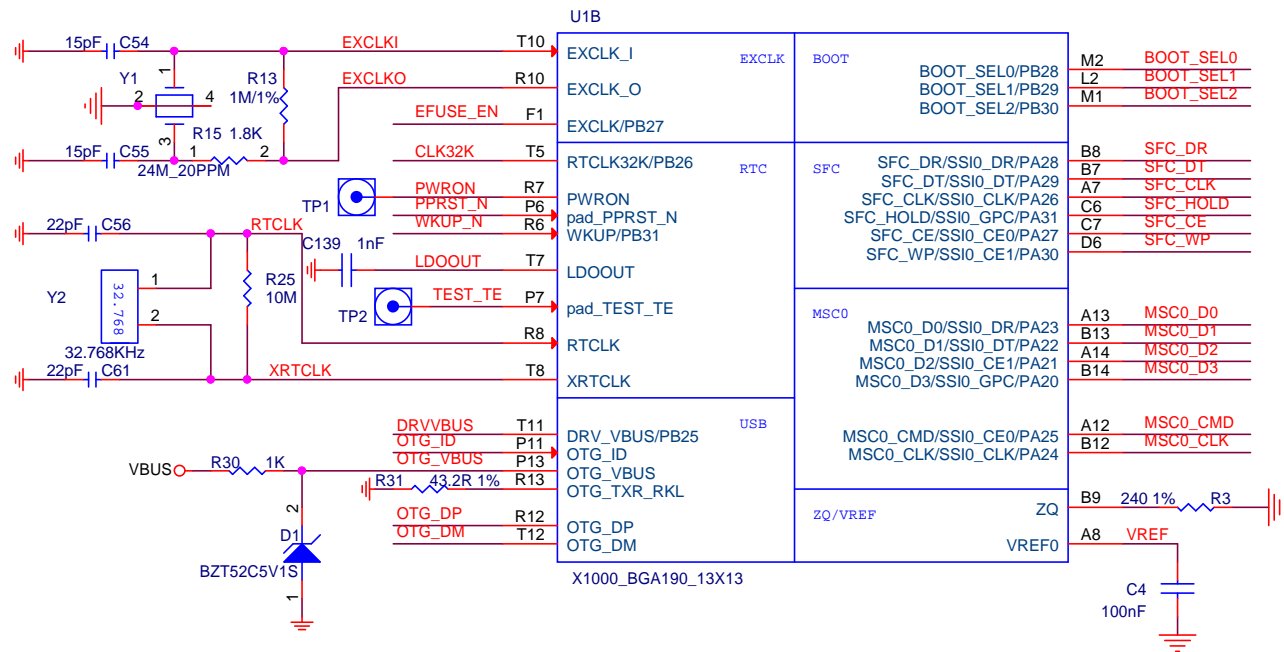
U1B

15pF C54
EXCLKI
T10
EXCLK_I
EXCLK
BOOT
M2 BOOT_SEL0
BOOT_SEL0/PB28
L2 BOOT_SEL1
BOOT_SEL1/PB29
M1 BOOT_SEL2
BOOT_SEL2/PB30

Y1
1
2
4
3
R13
1M/1%
EXCLKO
R10
EXCLK_O
R15 1.8K
EFUSE_EN
F1
EXCLK/PB27
15pF C55
1
2
24M_20PPM
CLK32K
T5
RTCLK32K/PB26
RTC
SFC
B8 SFC_DR
SFC_DR/SSI0_DR/PA28
B7 SFC_DT
SFC_DT/SSI0_DT/PA29
A7 SFC_CLK
SFC_CLK/SSI0_CLK/PA26
C6 SFC_HOLD
SFC_HOLD/SSI0_GPC/PA31
C7 SFC_CE
SFC_CE/SSI0_CE0/PA27
D6 SFC_WP
SFC_WP/SSI0_CE1/PA30

TP1
PWRON R7 PWRON
PPRST_N P6 pad_PPRST_N
WKUP_N R6 WKUP/PB31
22pF C56
RTCLK
C139 1nF
LDOOUT T7 LDOOUT
Y2
32.768
1
2
R25
10M
TP2
TEST_TE P7 pad_TEST_TE
R8 RTCLK
32.768KHz
22pF C61
XRTCLK T8 XRTCLK

MSC0
A13 MSC0_D0
MSC0_D0/SSI0_DR/PA23
B13 MSC0_D1
MSC0_D1/SSI0_DT/PA22
A14 MSC0_D2
MSC0_D2/SSI0_CE1/PA21
B14 MSC0_D3
MSC0_D3/SSI0_GPC/PA20

DRVVBUS T11 DRV_VBUS/PB25
USB
OTG_ID P11 OTG_ID
VBUS R30 1K
OTG_VBUS P13 OTG_VBUS
R31 43.2R 1% R13 OTG_TXR_RKL
A12 MSC0_CMD
MSC0_CMD/SSI0_CE0/PA25
B12 MSC0_CLK
MSC0_CLK/SSI0_CLK/PA24

2
D1
BZT52C5V1S
1
OTG_DP R12 OTG_DP
OTG_DM T12 OTG_DM
ZQ/VREF
ZQ
B9 240 1% R3
VREF0
A8 VREF
C4
100nF

X1000_BGA190_13X13